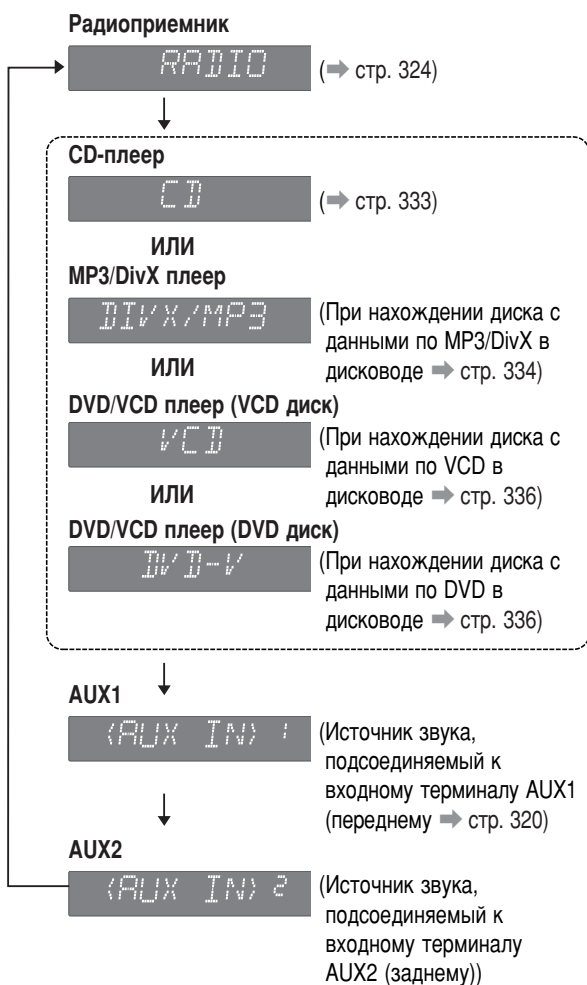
Радиоприемник

RADIO (➡ стр. 324)

CD-плеер

CD (➡ стр. 333)

ИЛИ

MP3/DivX плеер

DIVX/MP3 (При нахождении диска с данными по MP3/DivX в дисководе ➡ стр. 334)

ИЛИ

DVD/VCD плеер (VCD диск)

VCD (При нахождении диска с данными по VCD в дисководе ➡ стр. 336)

ИЛИ

DVD/VCD плеер (DVD диск)

DVD-V (При нахождении диска с данными по DVD в дисководе ➡ стр. 336)

AUX1

(AUX IN) 1 (Источник звука, подсоединяемый к входному терминалу AUX1 (переднему ➡ стр. 320)

AUX2

(AUX IN) 2 (Источник звука, подсоединяемый к входному терминалу AUX2 (заднему))